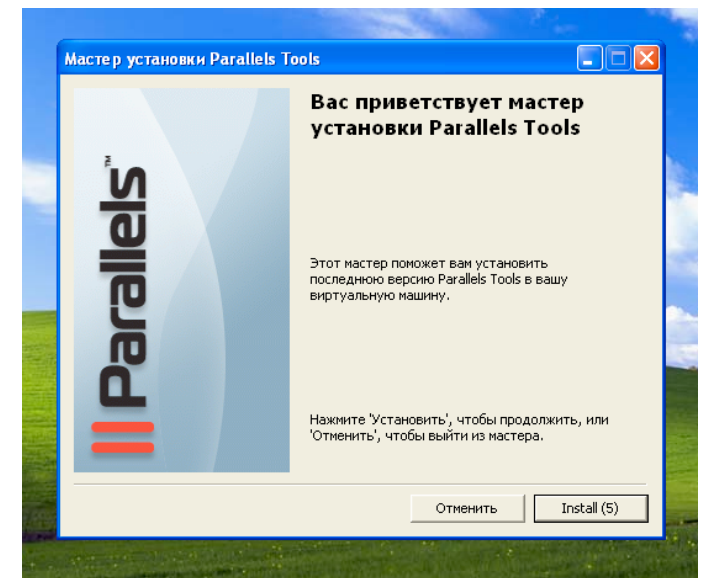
Мастер установки Parallels Tools

Parallels™

Вас приветствует мастер установки Parallels Tools

Этот мастер поможет вам установить последнюю версию Parallels Tools в вашу виртуальную машину.

Нажмите 'Установить', чтобы продолжить, или 'Отменить', чтобы выйти из мастера.

Отменить

Install (5)